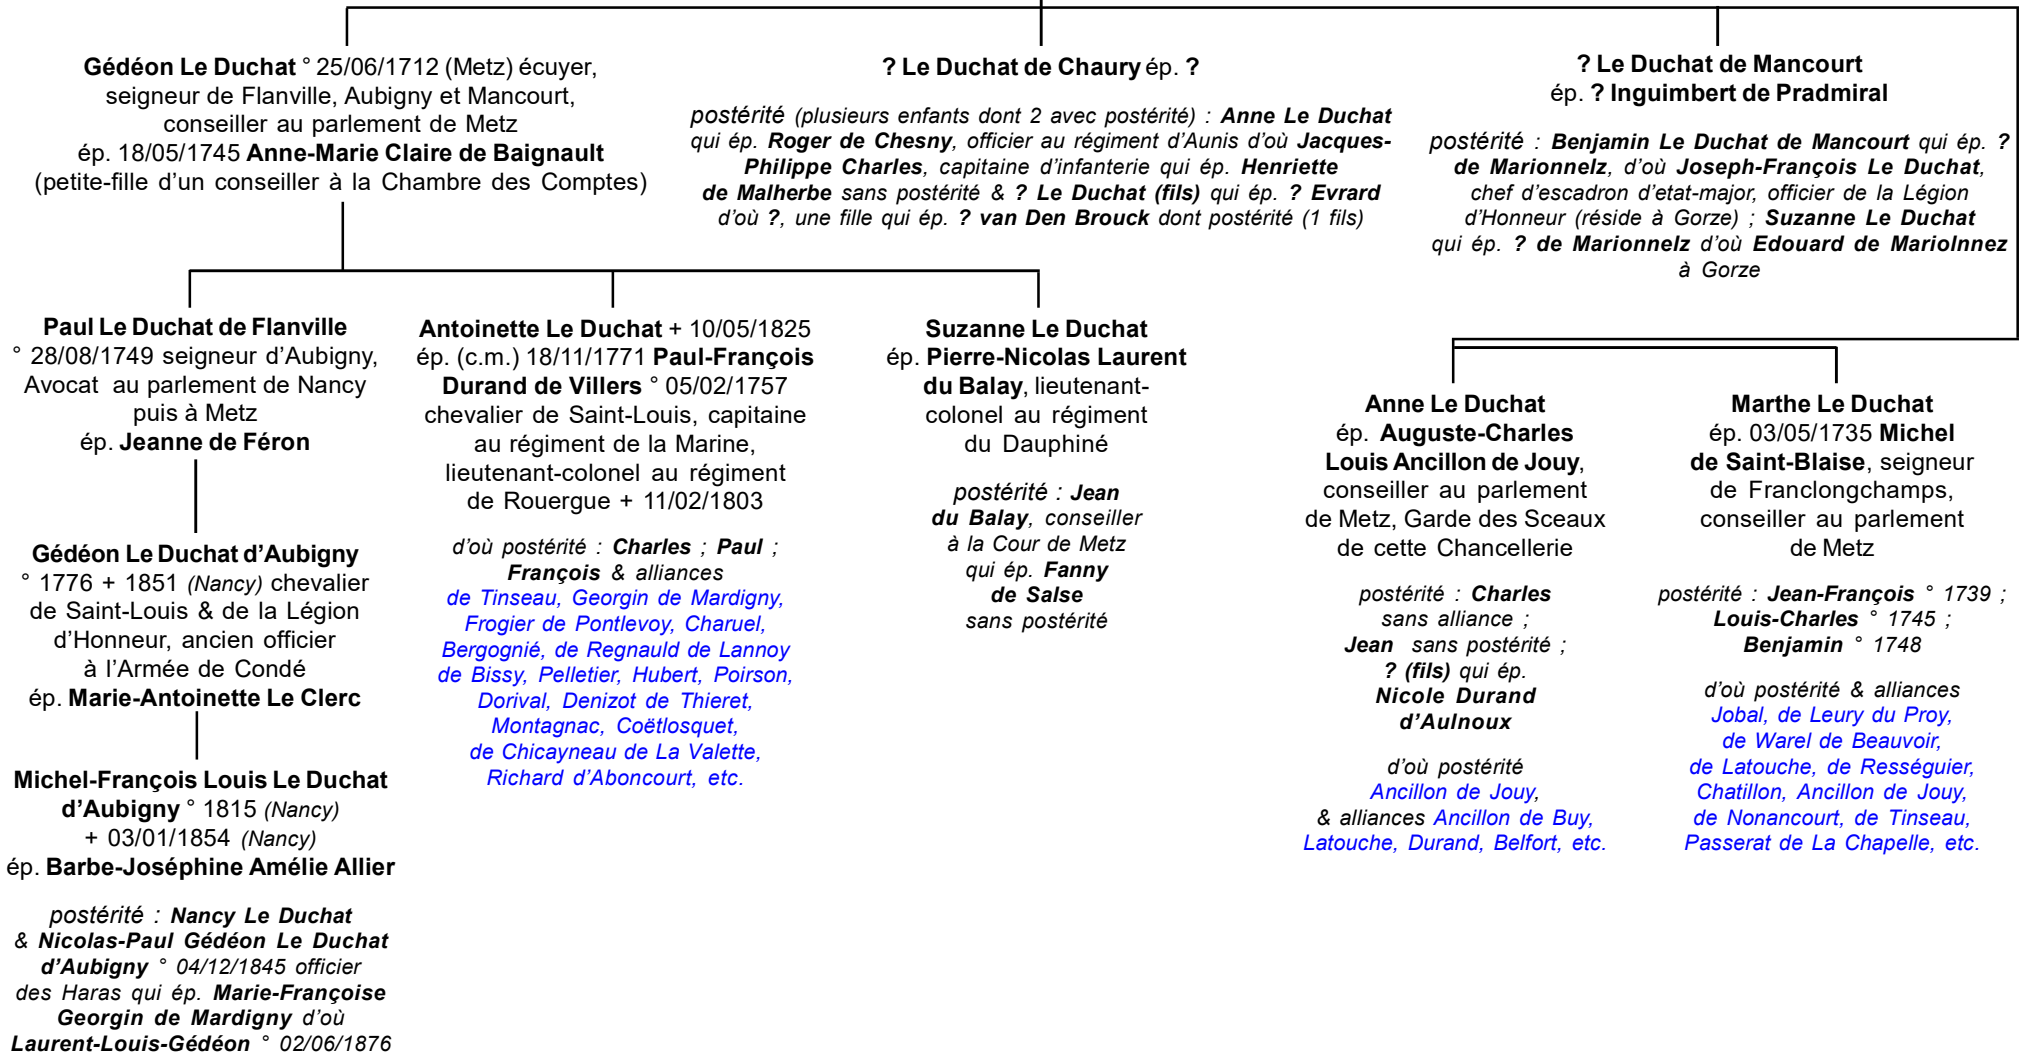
**Gédéon Le Duchat** ° 25/06/1712 (Metz) écuyer, seigneur de Flanville, Aubigny et Mancourt, conseiller au parlement de Metz ép. 18/05/1745 **Anne-Marie Claire de Baignault** (petite-fille d'un conseiller à la Chambre des Comptes)

**? Le Duchat de Chaury** ép. **?**

*postérité (plusieurs enfants dont 2 avec postérité) :* ***Anne Le Duchat*** *qui ép.* ***Roger de Chesny****, officier au régiment d'Aunis d'où* ***Jacques-Philippe Charles****, capitaine d'infanterie qui ép.* ***Henriette de Malherbe*** *sans postérité &* ***? Le Duchat (fils)*** *qui ép.* ***? Evrard*** *d'où* ***?****, une fille qui ép.* ***? van Den Brouck*** *dont postérité (1 fils)*

**? Le Duchat de Mancourt** ép. **? Inguimbert de Pradmiral**

*postérité :* ***Benjamin Le Duchat de Mancourt*** *qui ép.* ***? de Marionnelz****, d'où* ***Joseph-François Le Duchat****, chef d'escadron d'etat-major, officier de la Légion d'Honneur (réside à Gorze) ;* ***Suzanne Le Duchat*** *qui ép.* ***? de Marionnelz*** *d'où* ***Edouard de Mariolnnez*** *à Gorze*

**Paul Le Duchat de Flanville** ° 28/08/1749 seigneur d'Aubigny, Avocat au parlement de Nancy puis à Metz ép. **Jeanne de Féron**

**Gédéon Le Duchat d'Aubigny** ° 1776 + 1851 *(Nancy)* chevalier de Saint-Louis & de la Légion d'Honneur, ancien officier à l'Armée de Condé ép. **Marie-Antoinette Le Clerc**

**Michel-François Louis Le Duchat d'Aubigny** ° 1815 *(Nancy)* + 03/01/1854 *(Nancy)* ép. **Barbe-Joséphine Amélie Allier**

*postérité :* ***Nancy Le Duchat*** *&* ***Nicolas-Paul Gédéon Le Duchat d'Aubigny*** *° 04/12/1845 officier des Haras qui ép.* ***Marie-Françoise Georgin de Mardigny*** *d'où* ***Laurent-Louis-Gédéon*** *° 02/06/1876*

**Antoinette Le Duchat** + 10/05/1825 ép. (c.m.) 18/11/1771 **Paul-François Durand de Villers** ° 05/02/1757 chevalier de Saint-Louis, capitaine au régiment de la Marine, lieutenant-colonel au régiment de Rouergue + 11/02/1803

*d'où postérité :* ***Charles*** *;* ***Paul*** *;* ***François*** *& alliances de Tinseau, Georgin de Mardigny, Frogier de Pontlevoy, Charuel, Bergognié, de Regnauld de Lannoy de Bissy, Pelletier, Hubert, Poirson, Dorival, Denizot de Thieret, Montagnac, Coëtlosquet, de Chicayneau de La Valette, Richard d'Aboncourt, etc.*

**Suzanne Le Duchat** ép. **Pierre-Nicolas Laurent du Balay**, lieutenant-colonel au régiment du Dauphiné

*postérité :* ***Jean du Balay****, conseiller à la Cour de Metz qui ép.* ***Fanny de Salse*** *sans postérité*

**Anne Le Duchat** ép. **Auguste-Charles Louis Ancillon de Jouy**, conseiller au parlement de Metz, Garde des Sceaux de cette Chancellerie

*postérité :* ***Charles*** *sans alliance ;* ***Jean*** *sans postérité ;* ***? (fils)*** *qui ép.* ***Nicole Durand d'Aulnoux***

*d'où postérité Ancillon de Jouy, & alliances Ancillon de Buy, Latouche, Durand, Belfort, etc.*

**Marthe Le Duchat** ép. 03/05/1735 **Michel de Saint-Blaise**, seigneur de Franclongchamps, conseiller au parlement de Metz

*postérité :* ***Jean-François*** *° 1739 ;* ***Louis-Charles*** *° 1745 ;* ***Benjamin*** *° 1748*

*d'où postérité & alliances Jobal, de Leury du Proy, de Warel de Beauvoir, de Latouche, de Rességuier, Chatillon, Ancillon de Jouy, de Nonancourt, de Tinseau, Passerat de La Chapelle, etc.*